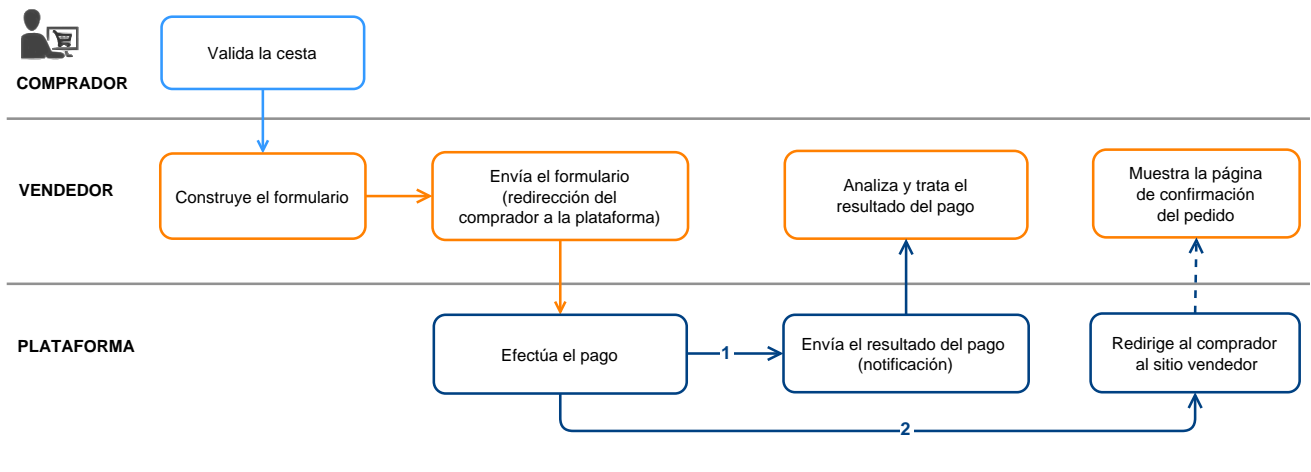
COMPRADOR

Valida la cesta

VENDEDOR

Construye el formulario

Envía el formulario (redirección del comprador a la plataforma)

Analiza y trata el resultado del pago

Muestra la página de confirmación del pedido

PLATAFORMA

Efectúa el pago

1

Envía el resultado del pago (notificación)

Redirige al comprador al sitio vendedor

2